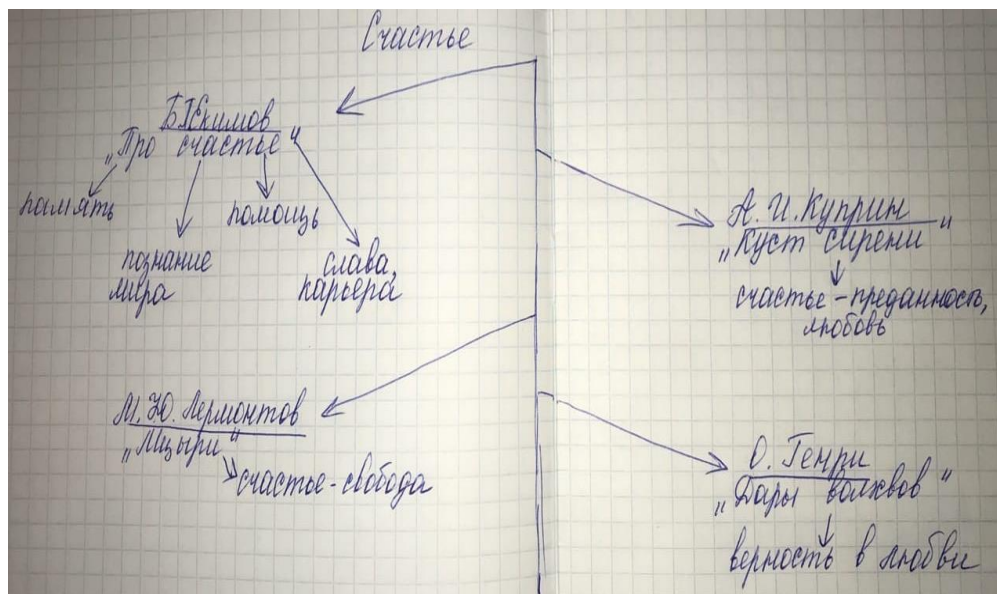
Счастье

Б.Екимов
„Про счастье"
память
познание мира
помощь
слава, карьера

А.И.Куприн
„Куст сирени"
счастье - преданность, любовь

М.Ю.Лермонтов
„Мцыри"
счастье - свобода

О.Генри
„Дары волхвов"
верность в любви